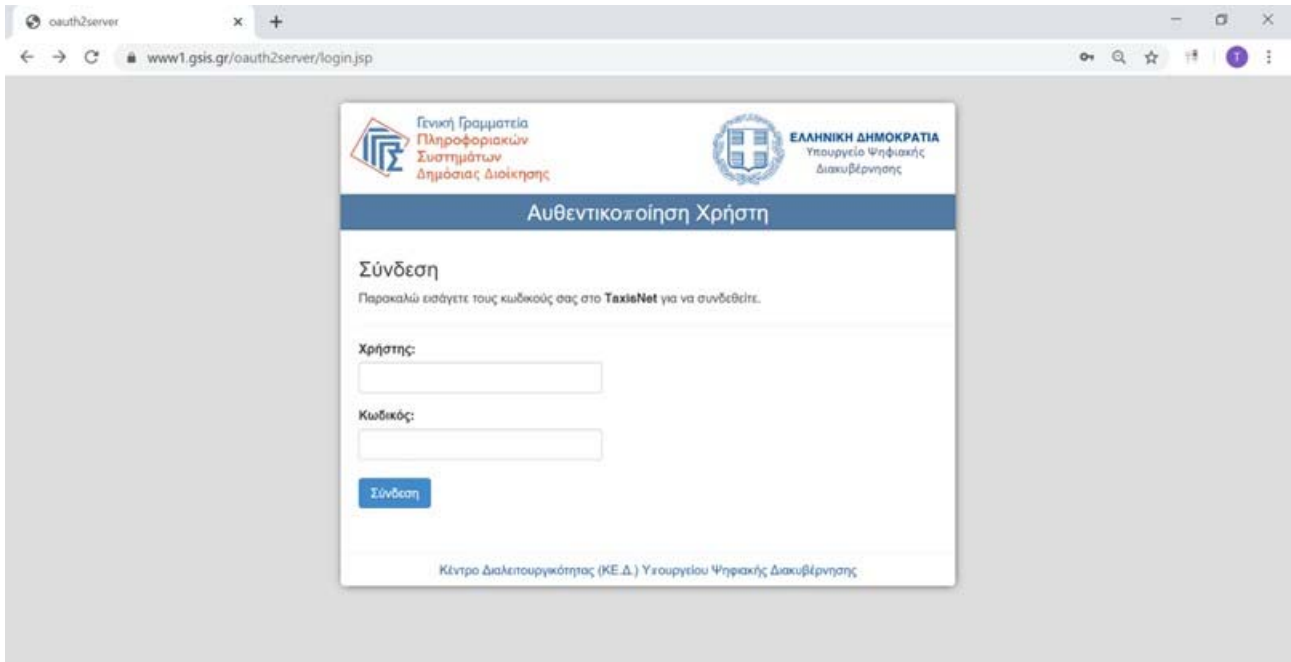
oauth2server

www1.gsis.gr/oauth2server/login.jsp

T

Γενική Γραμματεία Πληροφοριακών Συστημάτων Δημόσιας Διοίκησης

ΕΛΛΗΝΙΚΗ ΔΗΜΟΚΡΑΤΙΑ
Υπουργείο Ψηφιακής Διακυβέρνησης

Αυθεντικοποίηση Χρήστη

Σύνδεση

Παρακαλώ εισάγετε τους κωδικούς σας στο **TaxisNet** για να συνδεθείτε.

Χρήστης:

Κωδικός:

Σύνδεση

Κέντρο Διαλειτουργικότητας (ΚΕ.Δ.) Υπουργείου Ψηφιακής Διακυβέρνησης